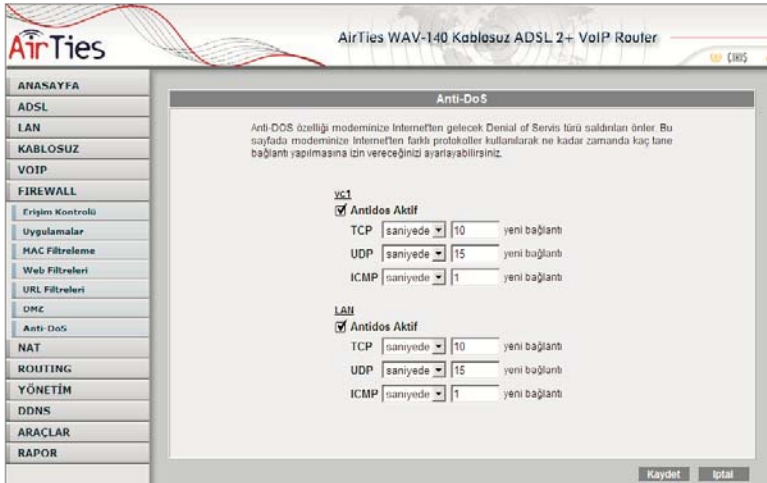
AirTies

AirTies WAV-140 Kablosuz ADSL 2+ VoIP Router

ÇIKIŞ

ANASAYFA
ADSL
LAN
KABLOSUZ
VOIP
FIREWALL
Erişim Kontrolü
Uygulamalar
MAC Filtreleme
Web Filtreleri
URL Filtreleri
DMZ
Anti-DoS
NAT
ROUTING
YÖNETİM
DDNS
ARAÇLAR
RAPOR

Anti-DoS

Anti-DOS özelliği modeminize Internet'ten gelecek Denial of Servis türü saldırıları önler. Bu sayfada modeminize Internet'ten farklı protokoller kullanılarak ne kadar zamanda kaç tane bağlantı yapılmasına izin vereceğinizi ayarlayabilirsiniz.

vc1
Antidos Aktif
TCP saniyede 10 yeni bağlantı
UDP saniyede 15 yeni bağlantı
ICMP saniyede 1 yeni bağlantı

LAN
Antidos Aktif
TCP saniyede 10 yeni bağlantı
UDP saniyede 15 yeni bağlantı
ICMP saniyede 1 yeni bağlantı

Kaydet İptal